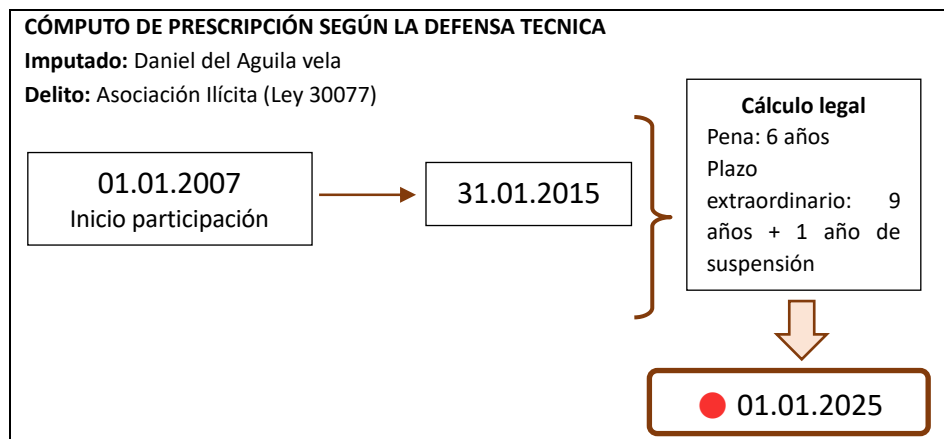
CÓMPUTO DE PRESCRIPCIÓN SEGÚN LA DEFENSA TECNICA

Imputado: Daniel del Aguila vela

Delito: Asociación Ilícita (Ley 30077)

01.01.2007
Inicio participación

31.01.2015

Cálculo legal
Pena: 6 años
Plazo extraordinario: 9 años + 1 año de suspensión

01.01.2025